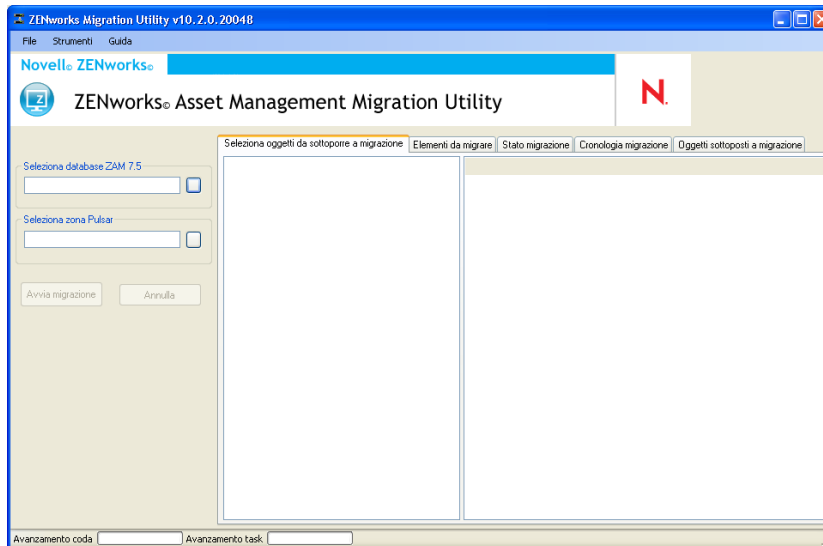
ZENworks Migration Utility v10.2.0.20048

File Strumenti Guida

Novell® ZENworks®

ZENworks® Asset Management Migration Utility

N.

Seleziona database ZAM 7.5

Seleziona zona Pulsar

Avvia migrazione Annulla

Seleziona oggetti da sottoporre a migrazione | Elementi da migrare | Stato migrazione | Cronologia migrazione | Oggetti sottoposti a migrazione

Avanzamento coda Avanzamento task